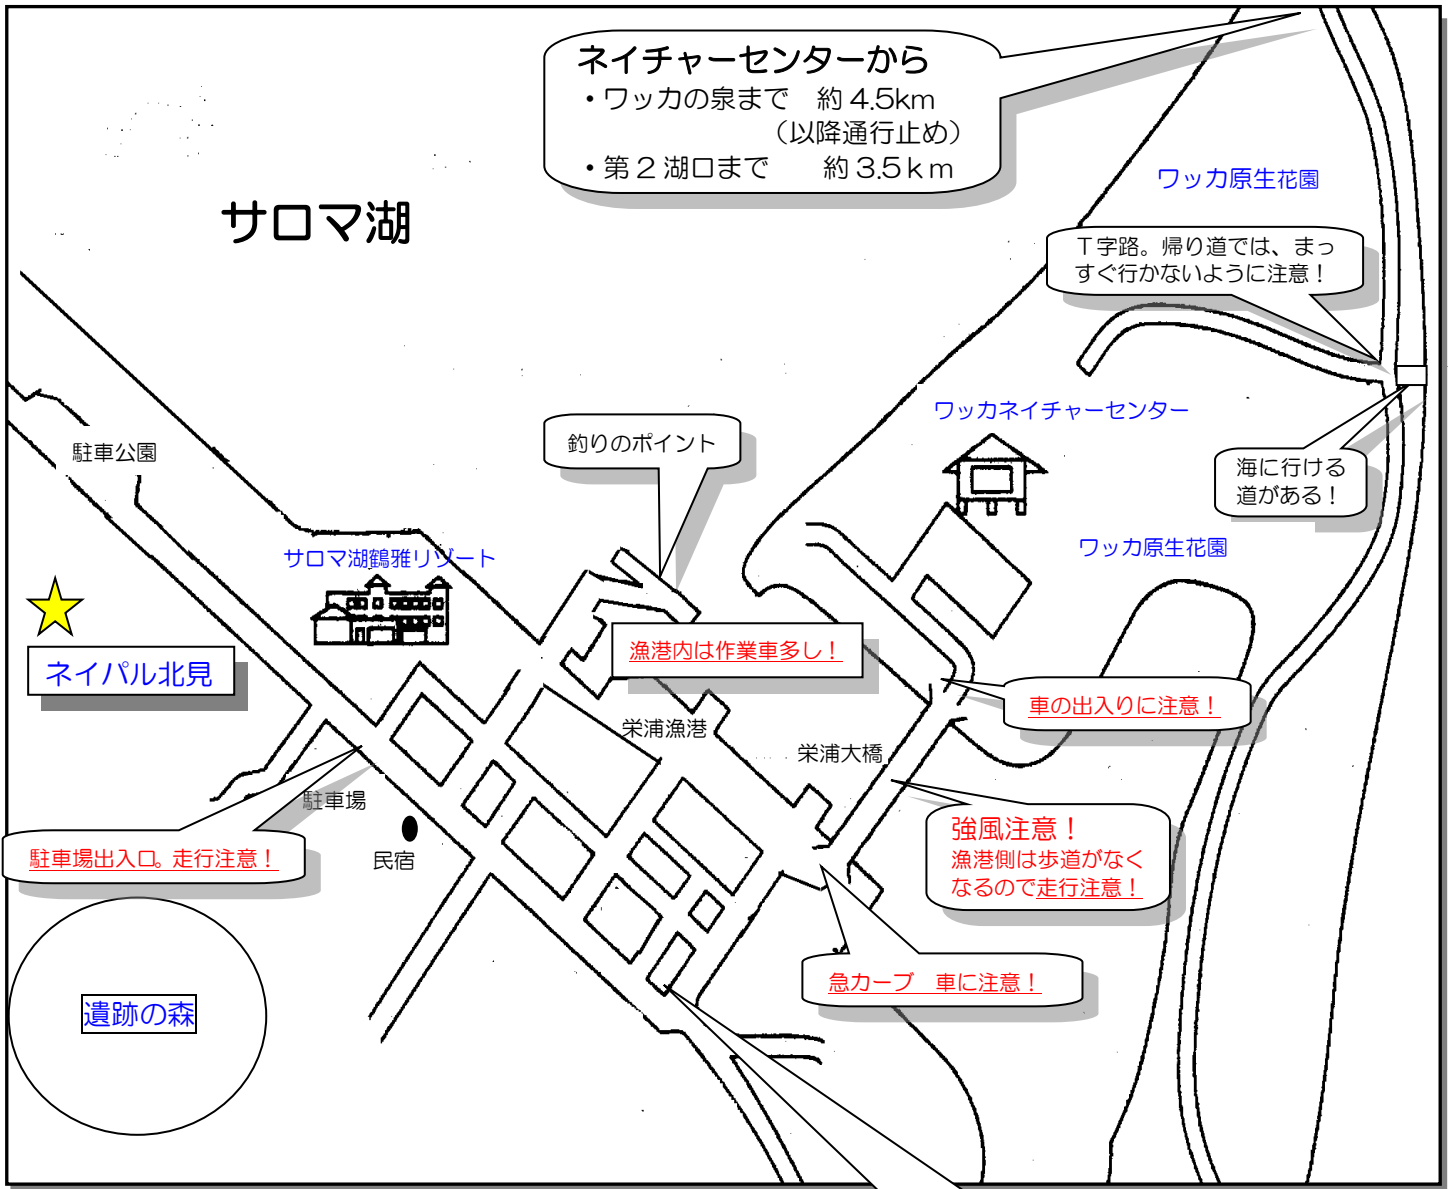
ネイチャーセンターから
・ワッカの泉まで　約 4.5km
（以降通行止め）
・第２湖口まで　約 3.5ｋｍ

サロマ湖

ワッカ原生花園

Ｔ字路。帰り道では、まっすぐ行かないように注意！

ワッカネイチャーセンター

海に行ける道がある！

駐車公園

釣りのポイント

サロマ湖鶴雅リゾート

ワッカ原生花園

ネイパル北見

漁港内は作業車多し！

車の出入りに注意！

栄浦漁港

栄浦大橋

駐車場

駐車場出入口。走行注意！

民宿

強風注意！
漁港側は歩道がなくなるので走行注意！

急カーブ　車に注意！

遺跡の森